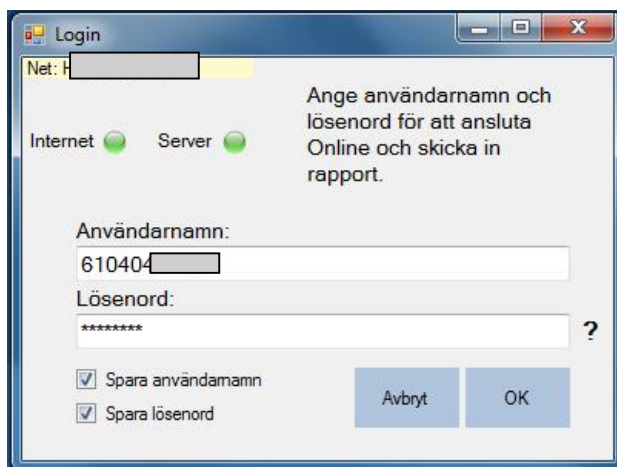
Login

Net: H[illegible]

Internet Server

Ange användarnamn och lösenord för att ansluta Online och skicka in rapport.

Användarnamn:

610404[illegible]

Lösenord:

********

?

Spara användarnamn

Spara lösenord

Avbryt

OK